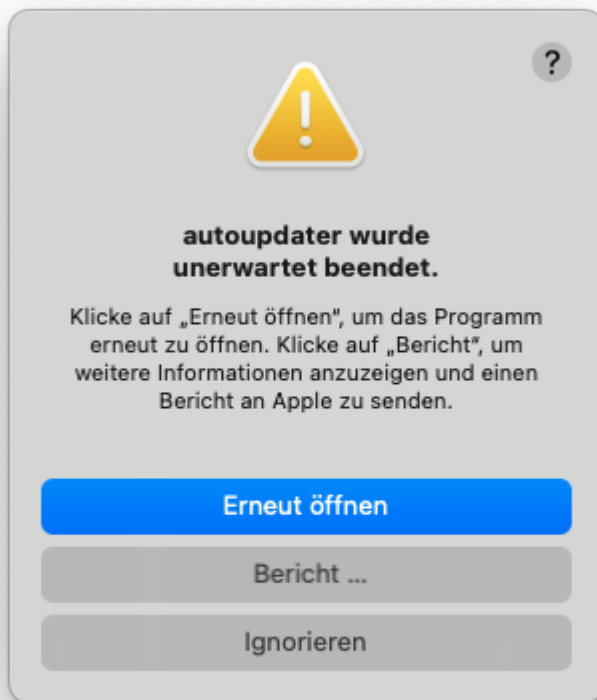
?

autoupdater wurde unerwartet beendet.

Klicke auf „Erneut öffnen", um das Programm erneut zu öffnen. Klicke auf „Bericht", um weitere Informationen anzuzeigen und einen Bericht an Apple zu senden.

Erneut öffnen

Bericht ...

Ignorieren